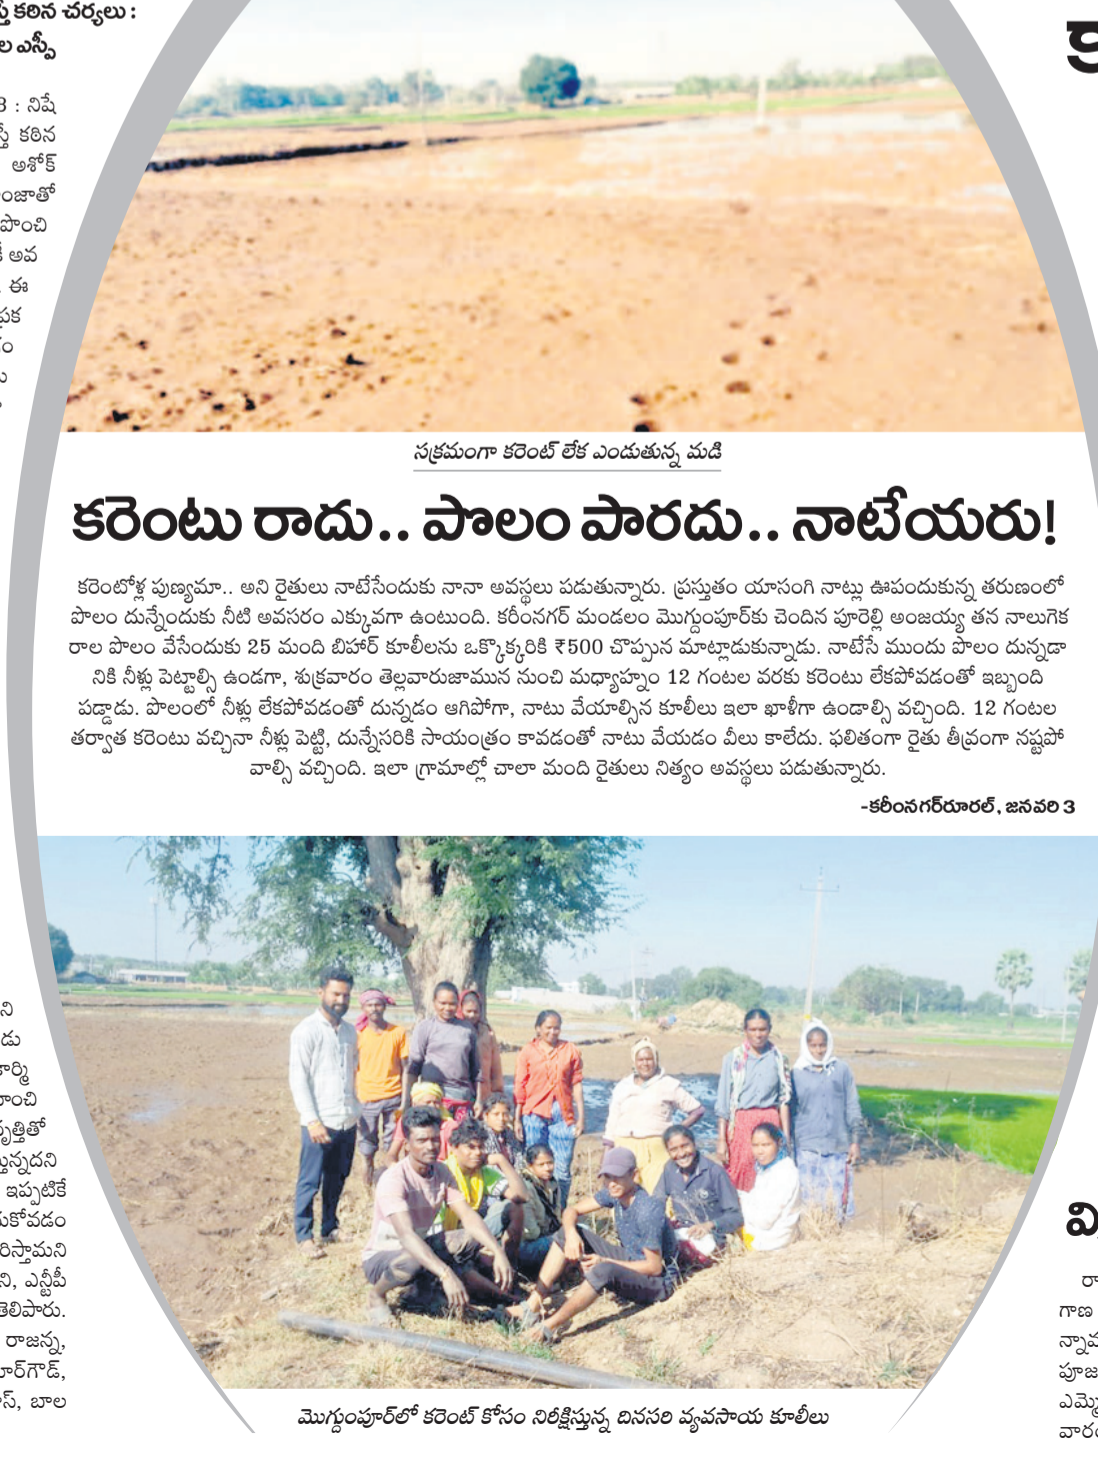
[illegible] కఠిన చర్యలు :
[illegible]ల ఎస్పీ

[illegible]3 : నిషే
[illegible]స్తే కఠిన
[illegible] అశోక్
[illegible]ంజాతో
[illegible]పొంచి
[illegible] అవ
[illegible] ఈ
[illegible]

సక్రమంగా కరెంట్ లేక ఎండుతున్న మడి

కరెంటు రాదు.. పొలం పారదు.. నాటేయరు!

కరెంటోళ్ల పుణ్యమా.. అని రైతులు నాటేసేందుకు నానా అవస్థలు పడుతున్నారు. ప్రస్తుతం యాసంగి నాట్లు ఊపందుకున్న తరుణంలో పొలం దున్నేందుకు నీటి అవసరం ఎక్కువగా ఉంటుంది. కరీంనగర్ మండలం మొగ్దుంపూర్‌కు చెందిన పూరెల్లి అంజయ్య తన నాలుగెకరాల పొలం వేసేందుకు 25 మంది బిహార్ కూలీలను ఒక్కొక్కరికి ₹500 చొప్పున మాట్లాడుకున్నాడు. నాటేసే ముందు పొలం దున్నడానికి నీళ్లు పెట్టాల్సి ఉండగా, శుక్రవారం తెల్లవారుజామున నుంచి మధ్యాహ్నం 12 గంటల వరకు కరెంటు లేకపోవడంతో ఇబ్బంది పడ్డాడు. పొలంలో నీళ్లు లేకపోవడంతో దున్నడం ఆగిపోగా, నాటు వేయాల్సిన కూలీలు ఇలా ఖాళీగా ఉండాల్సి వచ్చింది. 12 గంటల తర్వాత కరెంటు వచ్చినా నీళ్లు పెట్టి, దున్నేసరికి సాయంత్రం కావడంతో నాటు వేయడం వీలు కాలేదు. ఫలితంగా రైతు తీవ్రంగా నష్టపోవాల్సి వచ్చింది. ఇలా గ్రామాల్లో చాలా మంది రైతులు నిత్యం అవస్థలు పడుతున్నారు.

-కరీంనగర్‌రూరల్, జనవరి 3

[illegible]ని
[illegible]డు
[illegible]ార్మి
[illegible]ాంచి
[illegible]ృత్తితో
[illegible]ున్నదని
ఇప్పటికే
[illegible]ుకోవడం
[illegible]రిస్తామని
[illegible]ని, ఎన్టీపీ
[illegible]తెలిపారు.
రాజన్న,
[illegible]ూర్‌గౌడ్,
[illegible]స్, బాల

మొగ్దుంపూర్‌లో కరెంట్ కోసం నిరీక్షిస్తున్న దినసరి వ్యవసాయ కూలీలు

వి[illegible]
రా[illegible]
గాణ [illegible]
న్నా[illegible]
పూజ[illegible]
ఎమ్మె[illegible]
వార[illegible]